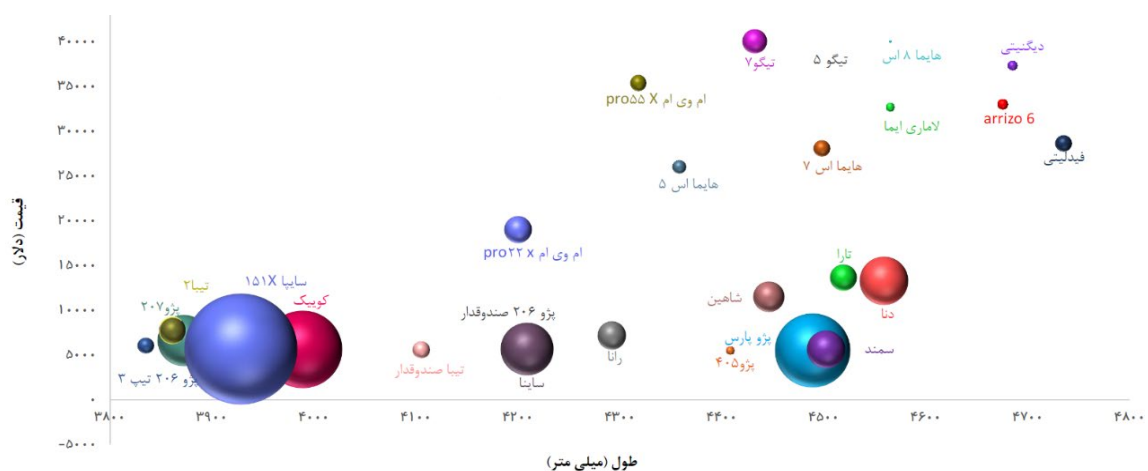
۴۰۰۰۰
۳۵۰۰۰
۳۰۰۰۰
۲۵۰۰۰
۲۰۰۰۰
۱۵۰۰۰
۱۰۰۰۰
۵۰۰۰
۰
-۵۰۰۰

قیمت (دلار)

تیگو۷
تیگو ۵
هایما ۸ اس
دیگنیتی
ام وی ام pro۵۵ X
arrizo 6
لاماری ایما
فیدلیتی
هایما اس ۷
هایما اس ۵
ام وی ام pro۲۲ x
تارا
تیبا۲
ساینا ۱۵۱X
کوییک
شاهین
دنا
پژو۲۰۷
پژو ۲۰۶ صندوقدار
رانا
پژو پارس
سمند
پژو۴۰۵
تیبا صندوقدار
ساینا
پژو ۲۰۶ تیپ ۳

۳۸۰۰
۳۹۰۰
۴۰۰۰
۴۱۰۰
۴۲۰۰
۴۳۰۰
۴۴۰۰
۴۵۰۰
۴۶۰۰
۴۷۰۰
۴۸۰۰

طول (میلی متر)